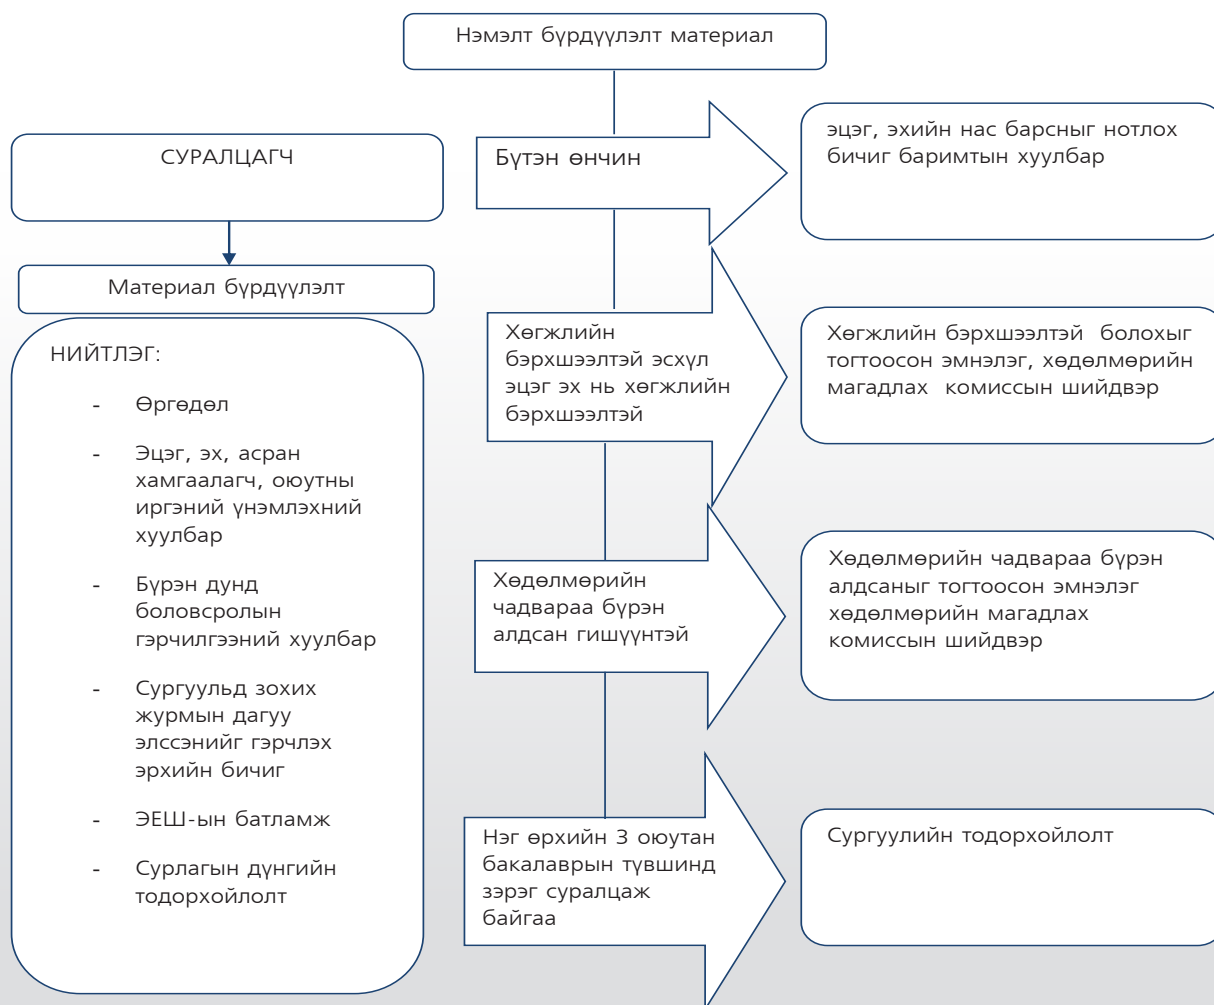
Нэмэлт бүрдүүлэлт материал

СУРАЛЦАГЧ

Материал бүрдүүлэлт

НИЙТЛЭГ:

- Өргөдөл
- Эцэг, эх, асран хамгаалагч, оюутны иргэний үнэмлэхний хуулбар
- Бүрэн дунд боловсролын гэрчилгээний хуулбар
- Сургуульд зохих журмын дагуу элссэнийг гэрчлэх эрхийн бичиг
- ЭЕШ-ын батламж
- Сурлагын дүнгийн тодорхойлолт

Бүтэн өнчин

эцэг, эхийн нас барсныг нотлох бичиг баримтын хуулбар

Хөгжлийн бэрхшээлтэй эсхүл эцэг эх нь хөгжлийн бэрхшээлтэй

Хөгжлийн бэрхшээлтэй болохыг тогтоосон эмнэлэг, хөдөлмөрийн магадлах комиссын шийдвэр

Хөдөлмөрийн чадвараа бүрэн алдсан гишүүнтэй

Хөдөлмөрийн чадвараа бүрэн алдсаныг тогтоосон эмнэлэг хөдөлмөрийн магадлах комиссын шийдвэр

Нэг өрхийн 3 оюутан бакалаврын түвшинд зэрэг суралцаж байгаа

Сургуулийн тодорхойлолт